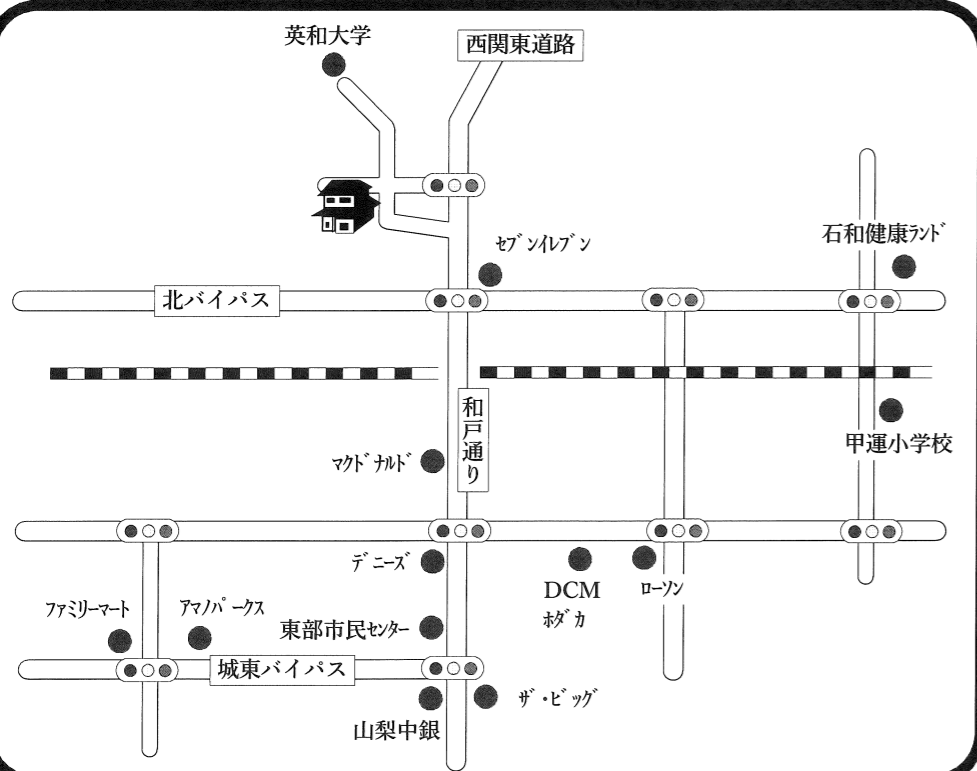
英和大学
西関東道路
セブンイレブン
石和健康ランド
北バイパス
和戸通り
マクドナルド
甲運小学校
デニーズ
DCM
ホダカ
ローソン
ファミリーマート
アマノパークス
東部市民センター
城東バイパス
ザ・ビッグ
山梨中銀